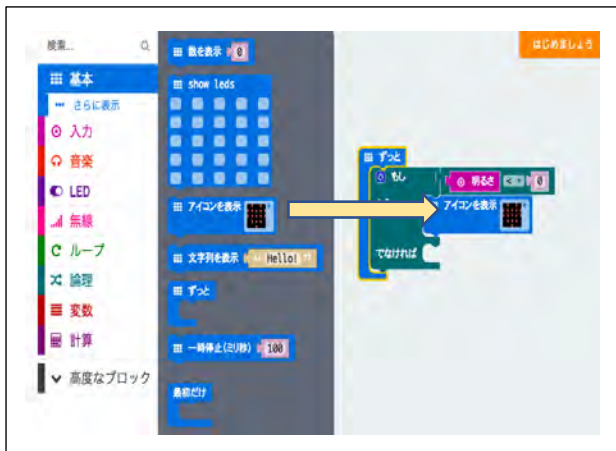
検索... 
基本
••• さらに表示
入力
音楽
LED
無線
ループ
論理
変数
計算
高度なブロック

数を表示 0
show leds
アイコンを表示
文字列を表示 " Hello! "
ずっと
一時停止(ミリ秒) 100
最初だけ

はじめましょう

ずっと
もし
明るさ < 0
アイコンを表示
でなければ